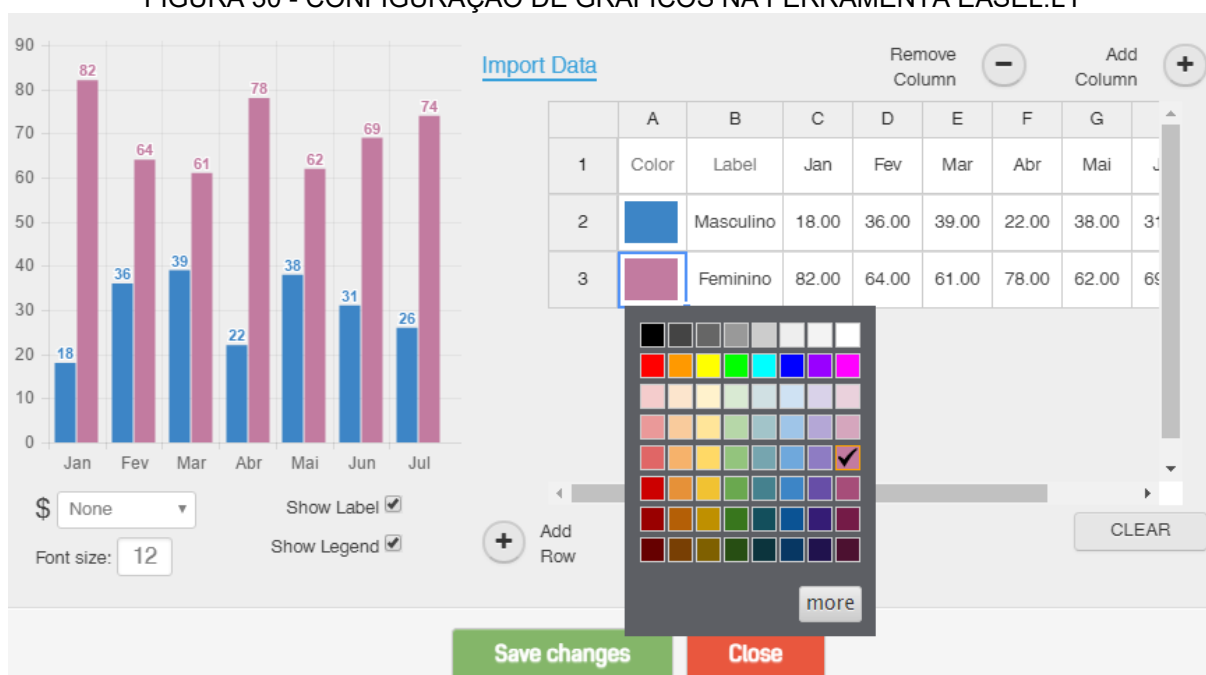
FIGURA 30 - CONFIGURAÇÃO DE GRÁFICOS NA FERRAMENTA EASEL.LY

90
80
70
60
50
40
30
20
10
0

82
64
61
78
62
69
74
18
36
39
22
38
31
26

Jan Fev Mar Abr Mai Jun Jul

$ None
Show Label
Font size: 12
Show Legend

Import Data

Remove Column
Add Column

| | A | B | C | D | E | F | G | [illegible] |
|---|---|---|---|---|---|---|---|---|
| 1 | Color | Label | Jan | Fev | Mar | Abr | Mai | J |
| 2 | | Masculino | 18.00 | 36.00 | 39.00 | 22.00 | 38.00 | 3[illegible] |
| 3 | | Feminino | 82.00 | 64.00 | 61.00 | 78.00 | 62.00 | 6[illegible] |

Add Row

more

CLEAR

Save changes
Close